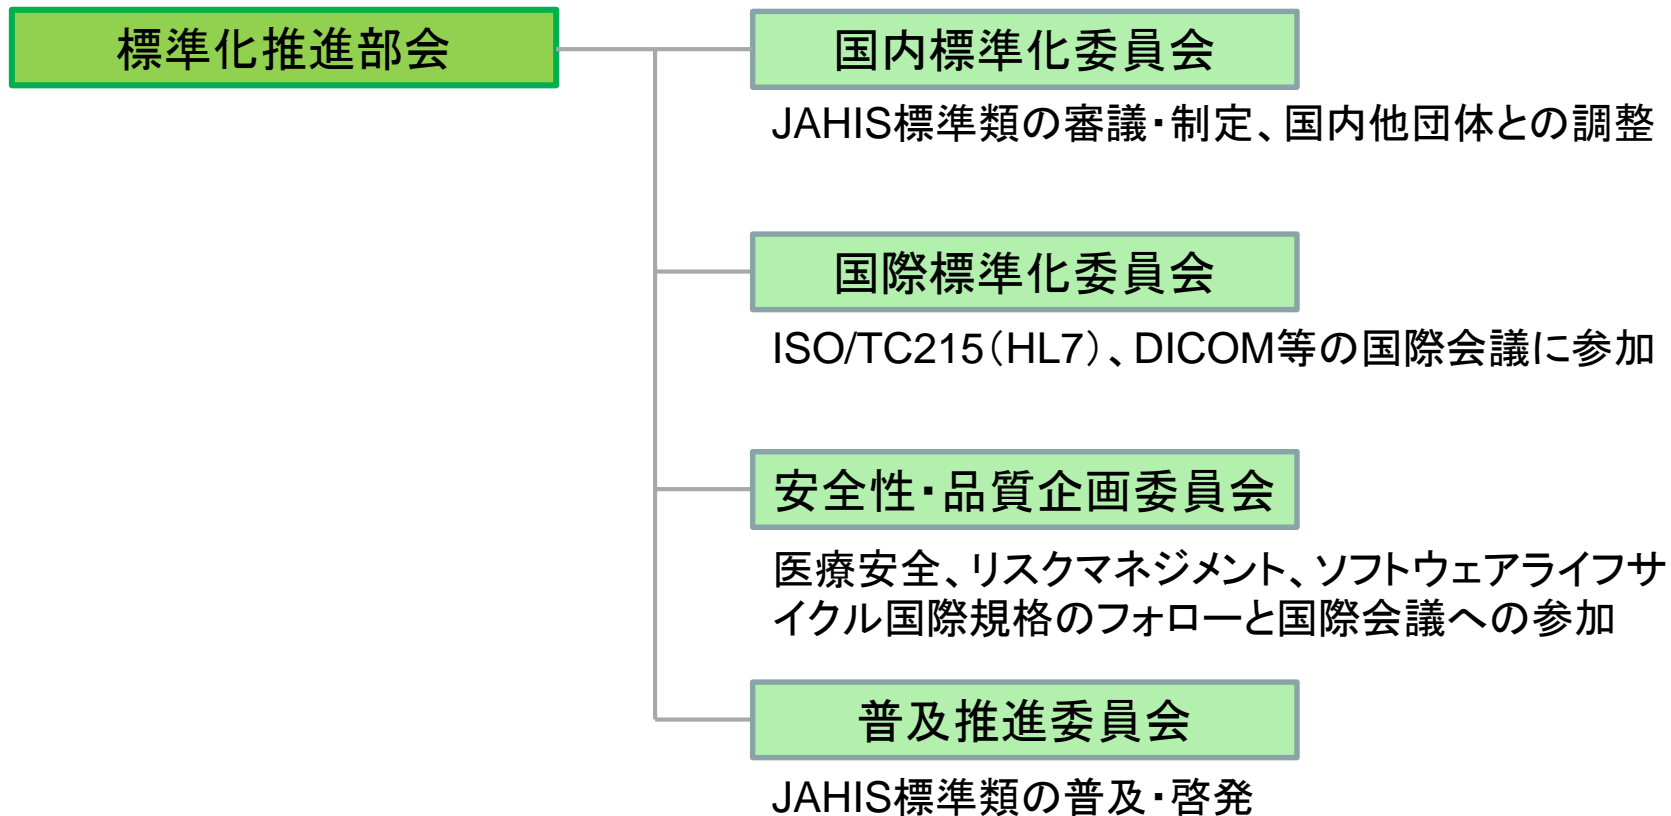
標準化推進部会

国内標準化委員会

JAHIS標準類の審議・制定、国内他団体との調整

国際標準化委員会

ISO/TC215（HL7）、DICOM等の国際会議に参加

安全性・品質企画委員会

医療安全、リスクマネジメント、ソフトウェアライフサイクル国際規格のフォローと国際会議への参加

普及推進委員会

JAHIS標準類の普及・啓発